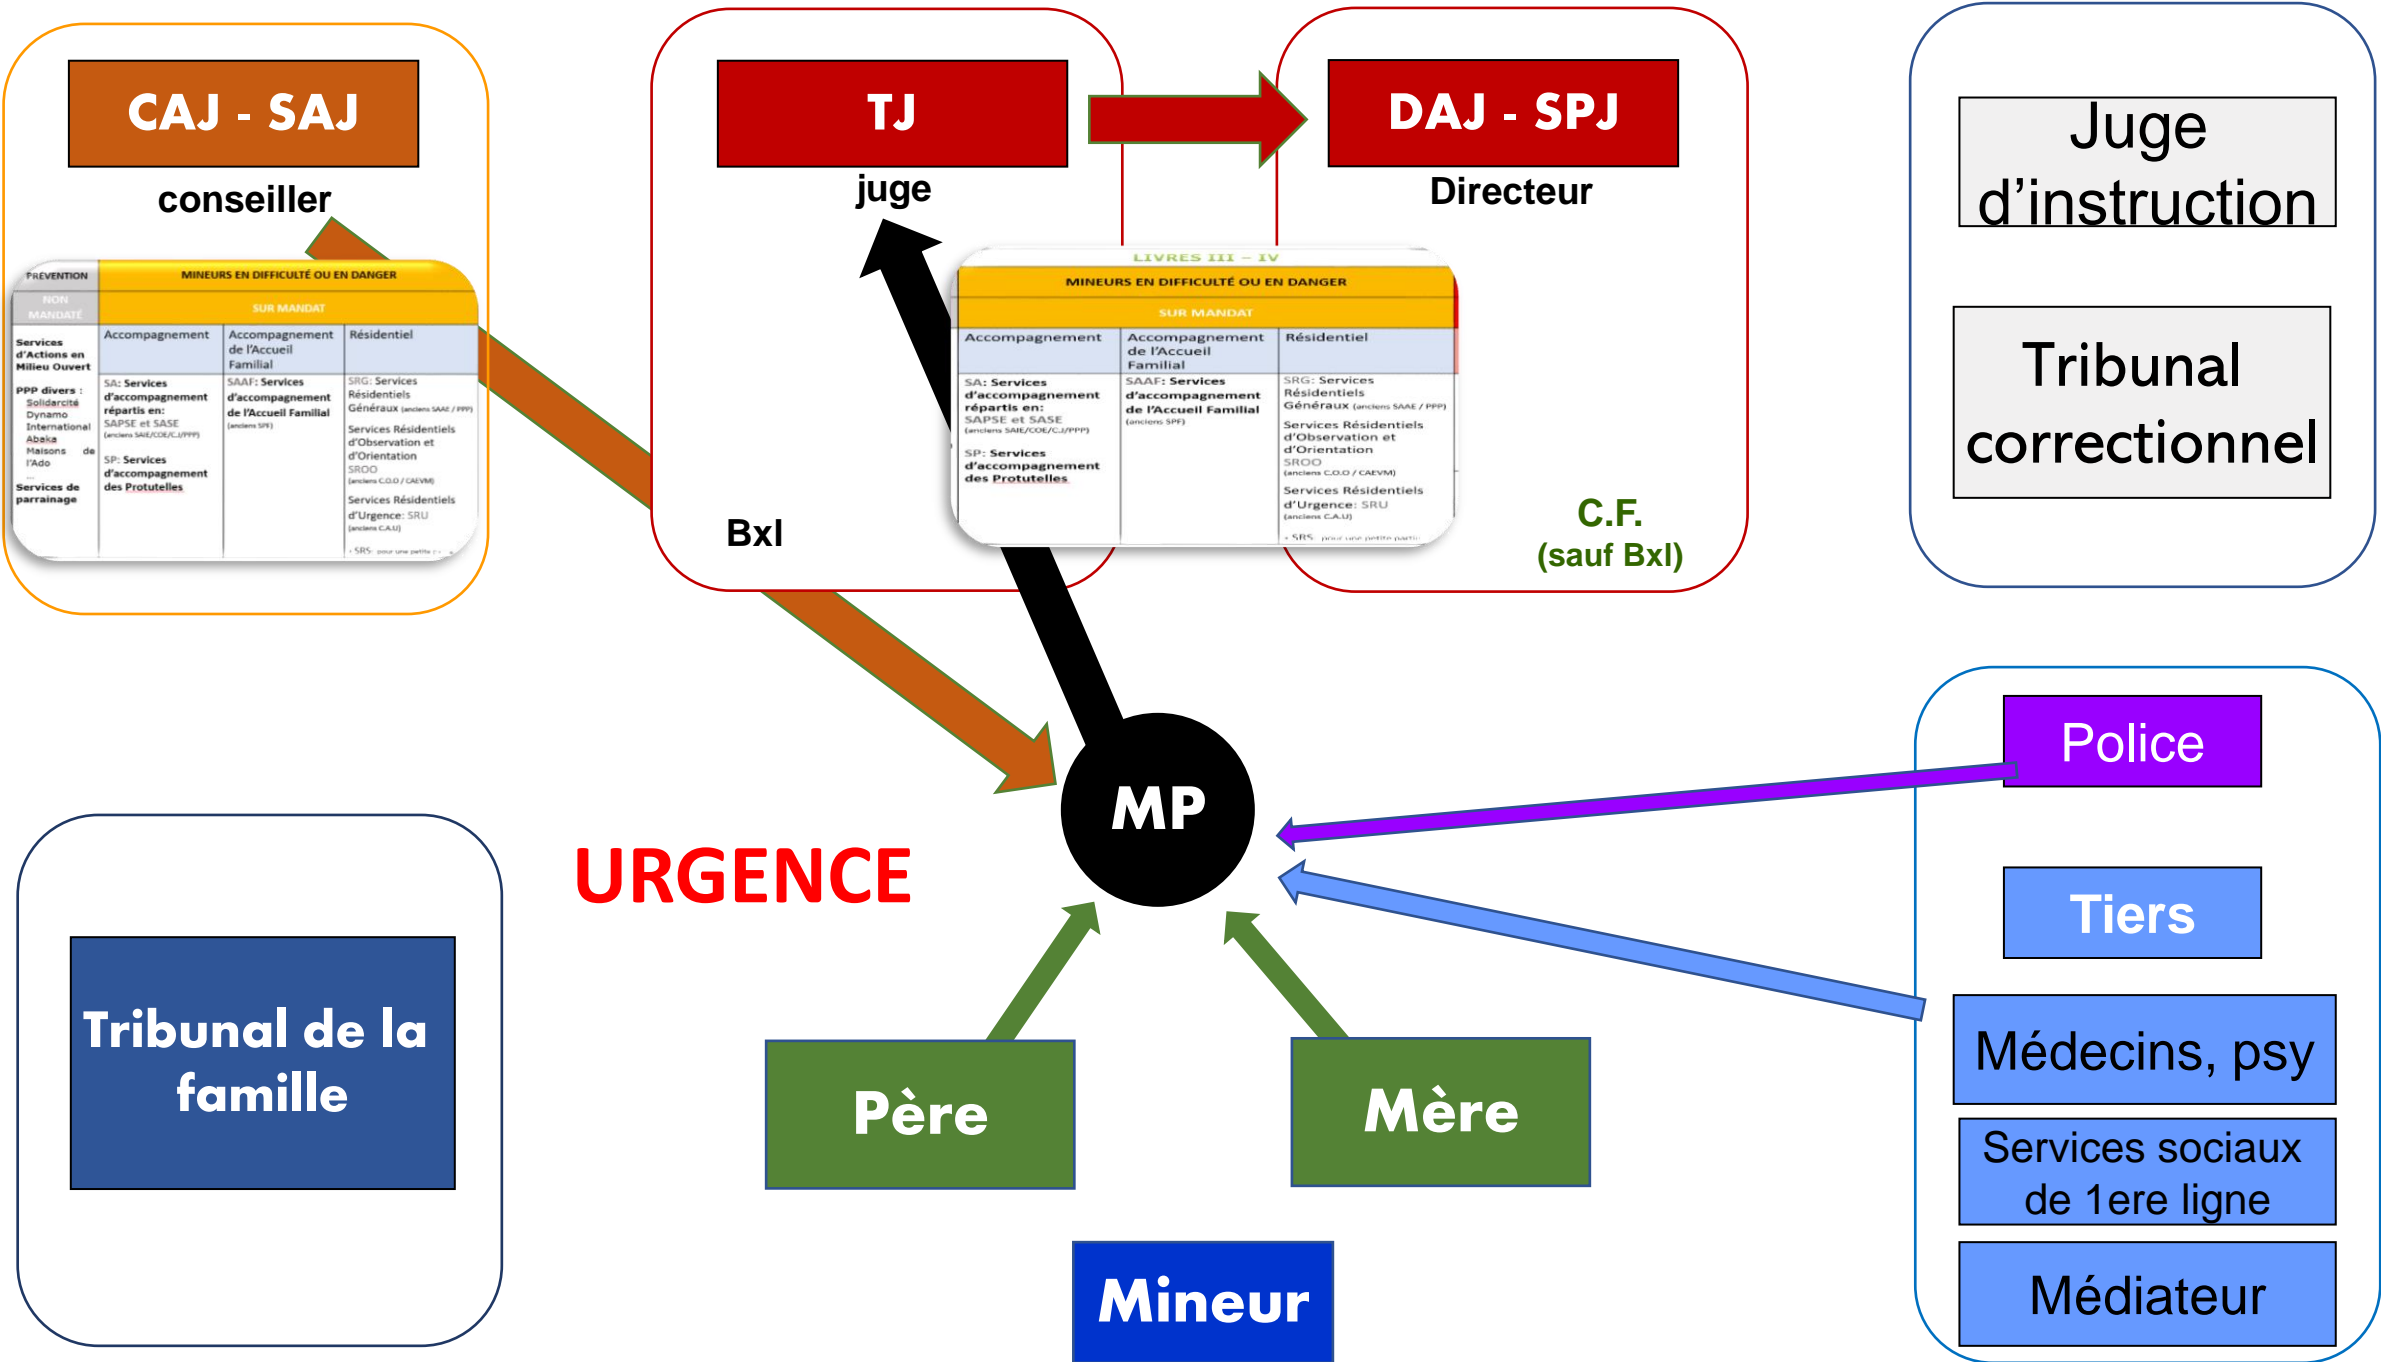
CAJ - SAJ

conseiller

| PREVENTION | MINEURS EN DIFFICULTÉ OU EN DANGER | | |
|---|---|---|---|
| NON MANDATÉ | SUR MANDAT | | |
| Services d'Actions en Milieu Ouvert | Accompagnement | Accompagnement de l'Accueil Familial | Résidentiel |
| PPP divers : Solidarcité Dynamo International Abaka Maisons de l'Ado ... Services de parrainage | SA: Services d'accompagnement répartis en: SAPSE et SASE (anciens SAIE/COE/C.J/PPP) SP: Services d'accompagnement des Protutelles | SAAF: Services d'accompagnement de l'Accueil Familial (anciens SPF) | SRG: Services Résidentiels Généraux (anciens SAAE / PPP) Services Résidentiels d'Observation et d'Orientation SROO (anciens C.O.O / CAEVM) Services Résidentiels d'Urgence: SRU (anciens C.A.U) - SRS: pour une petite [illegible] |

TJ

juge

Bxl

DAJ - SPJ

Directeur

LIVRES III – IV

| MINEURS EN DIFFICULTÉ OU EN DANGER | | |
|---|---|---|
| SUR MANDAT | | |
| Accompagnement | Accompagnement de l'Accueil Familial | Résidentiel |
| SA: Services d'accompagnement répartis en: SAPSE et SASE (anciens SAIE/COE/C.J/PPP) SP: Services d'accompagnement des Protutelles | SAAF: Services d'accompagnement de l'Accueil Familial (anciens SPF) | SRG: Services Résidentiels Généraux (anciens SAAE / PPP) Services Résidentiels d'Observation et d'Orientation SROO (anciens C.O.O / CAEVM) Services Résidentiels d'Urgence: SRU (anciens C.A.U) - SRS: pour une petite parti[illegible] |

C.F.
(sauf Bxl)

Juge d'instruction

Tribunal correctionnel

Police

MP

URGENCE

Tiers

Médecins, psy

Services sociaux de 1ere ligne

Médiateur

Tribunal de la famille

Père

Mère

Mineur